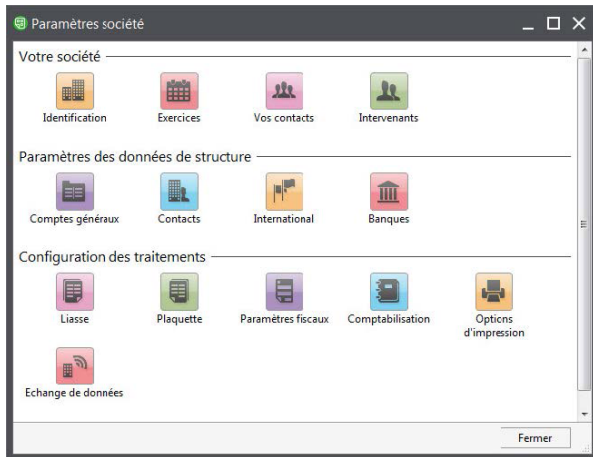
Paramètres société

Votre société

Identification
Exercices
Vos contacts
Intervenants

Paramètres des données de structure

Comptes généraux
Contacts
International
Banques

Configuration des traitements

Liasse
Plaquette
Paramètres fiscaux
Comptabilisation
Options d'impression
Echange de données

Fermer